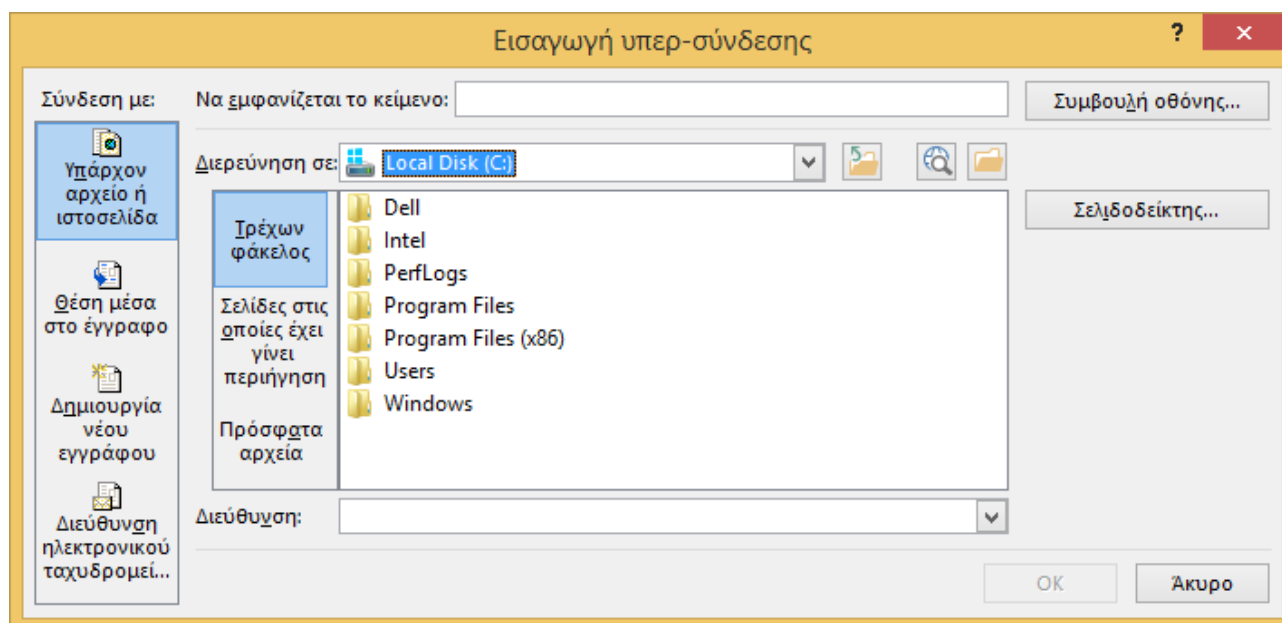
Εισαγωγή υπερ-σύνδεσης

?

×

Σύνδεση με:

Υπάρχον αρχείο ή ιστοσελίδα

Θέση μέσα στο έγγραφο

Δημιουργία νέου εγγράφου

Διεύθυνση ηλεκτρονικού ταχυδρομεί...

Να εμφανίζεται το κείμενο:

Συμβουλή οθόνης...

Διερεύνηση σε: Local Disk (C:)

Τρέχων φάκελος

Σελίδες στις οποίες έχει γίνει περιήγηση

Πρόσφατα αρχεία

Dell
Intel
PerfLogs
Program Files
Program Files (x86)
Users
Windows

Σελιδοδείκτης...

Διεύθυνση:

OK

Άκυρο